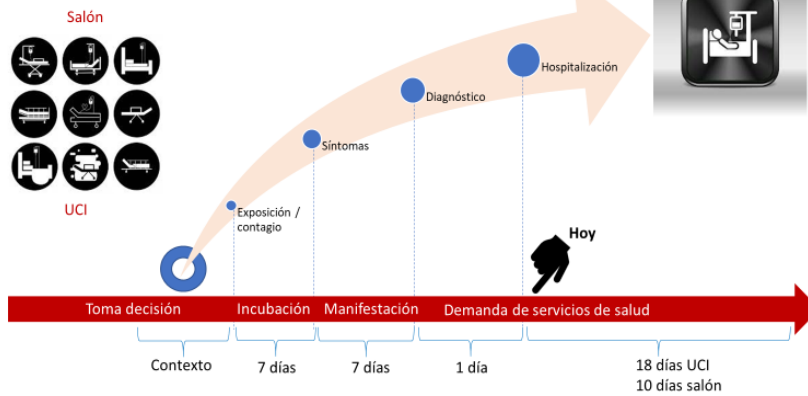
Salón

UCI

Exposición / contagio

Síntomas

Diagnóstico

Hospitalización

Hoy

Toma decisión | Incubación | Manifestación | Demanda de servicios de salud

Contexto

7 días

7 días

1 día

18 días UCI
10 días salón